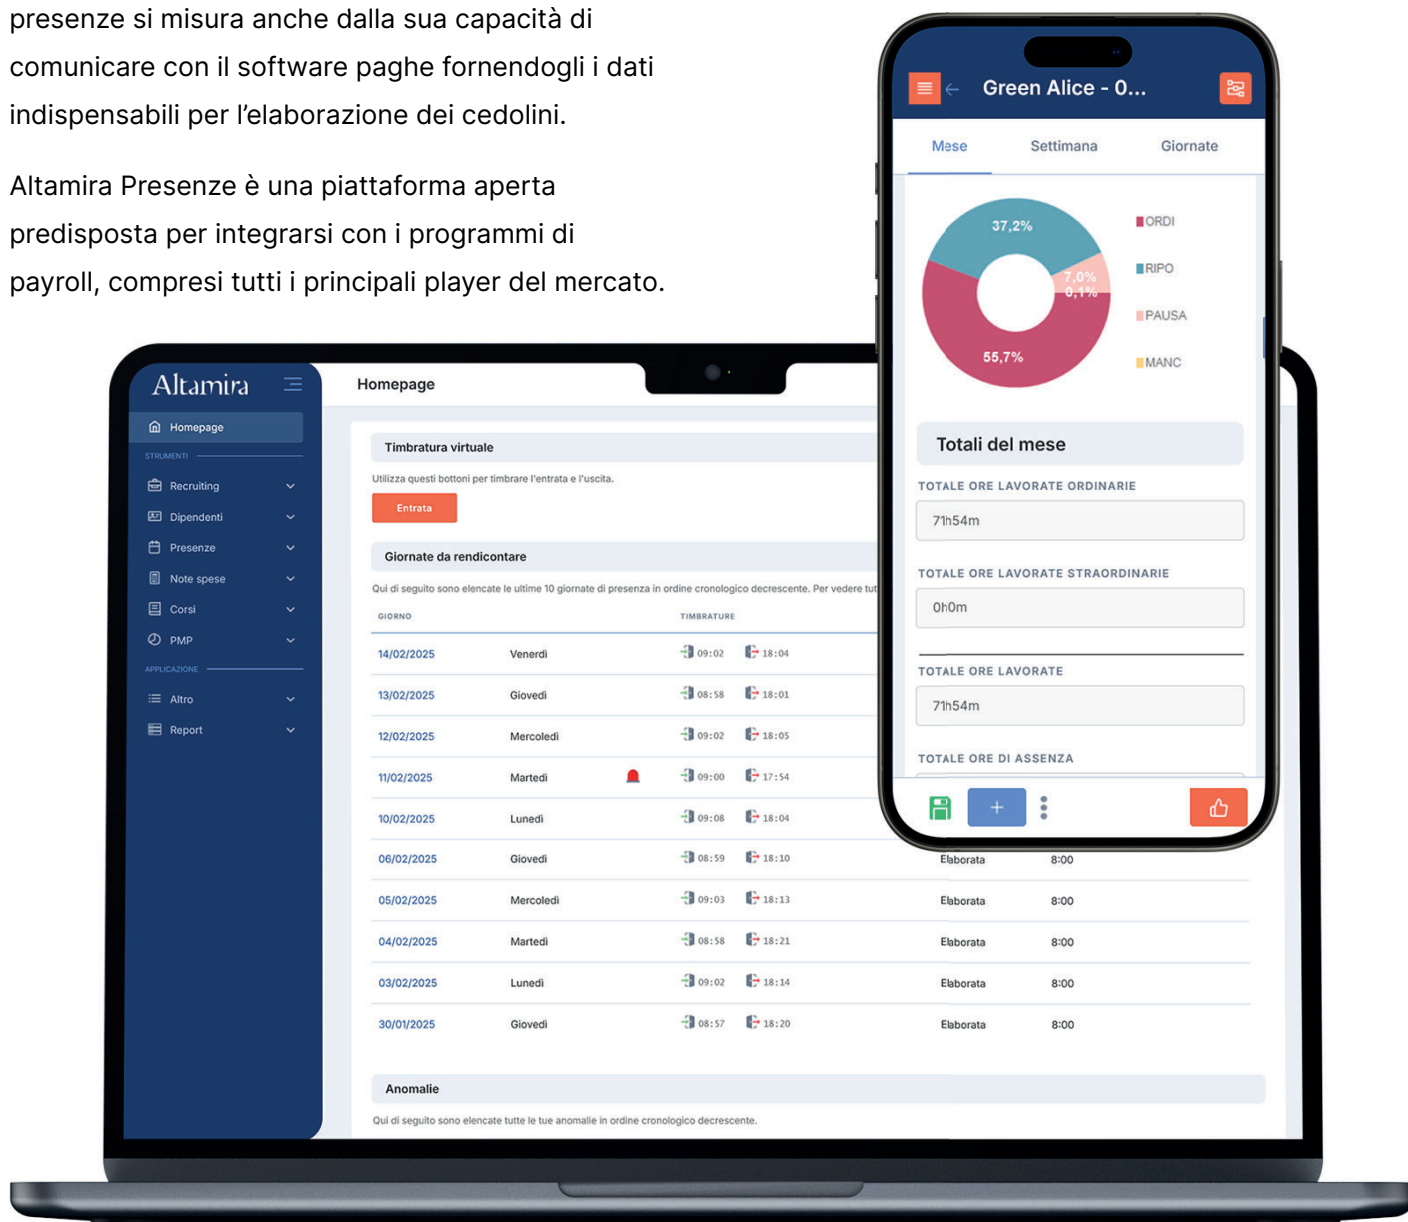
presenze si misura anche dalla sua capacità di comunicare con il software paghe fornendogli i dati indispensabili per l'elaborazione dei cedolini.

Altamira Presenze è una piattaforma aperta predisposta per integrarsi con i programmi di payroll, compresi tutti i principali player del mercato.

Altamira

Homepage

STRUMENTI

Recruiting

Dipendenti

Presenze

Note spese

Corsi

PMP

APPLICAZIONE

Altro

Report

Homepage

Timbratura virtuale

Utilizza questi bottoni per timbrare l'entrata e l'uscita.

Entrata

Giornate da rendicontare

Qui di seguito sono elencate le ultime 10 giornate di presenza in ordine cronologico decrescente. Per vedere tut

| GIORNO | | TIMBRATURE | | | |
|---|---|---|---|---|---|
| 14/02/2025 | Venerdì | 09:02 | 18:04 | | |
| 13/02/2025 | Giovedì | 08:58 | 18:01 | | |
| 12/02/2025 | Mercoledì | 09:02 | 18:05 | | |
| 11/02/2025 | Martedì | 09:00 | 17:54 | | |
| 10/02/2025 | Lunedì | 09:08 | 18:04 | | |
| 06/02/2025 | Giovedì | 08:59 | 18:10 | Elaborata | 8:00 |
| 05/02/2025 | Mercoledì | 09:03 | 18:13 | Elaborata | 8:00 |
| 04/02/2025 | Martedì | 08:58 | 18:21 | Elaborata | 8:00 |
| 03/02/2025 | Lunedì | 09:02 | 18:14 | Elaborata | 8:00 |
| 30/01/2025 | Giovedì | 08:57 | 18:20 | Elaborata | 8:00 |

Anomalie

Qui di seguito sono elencate tutte le tue anomalie in ordine cronologico decrescente.

Green Alice - 0...

Mese Settimana Giornate

37,2%
7,0%
0,1%
55,7%

ORDI
RIPO
PAUSA
MANC

Totali del mese

TOTALE ORE LAVORATE ORDINARIE
71h54m

TOTALE ORE LAVORATE STRAORDINARIE
0h0m

TOTALE ORE LAVORATE
71h54m

TOTALE ORE DI ASSENZA